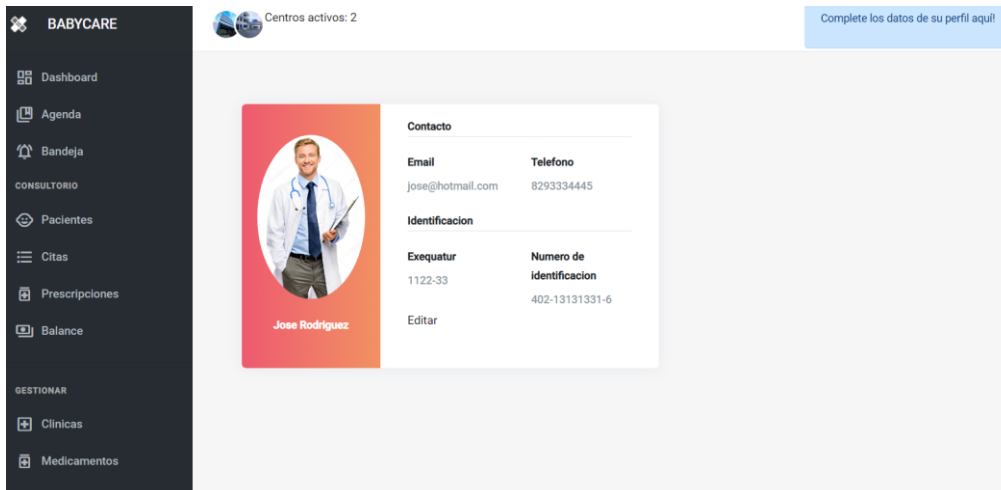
BABYCARE

Dashboard

Agenda

Bandeja

CONSULTORIO

Pacientes

Citas

Prescripciones

Balance

GESTIONAR

Clinicas

Medicamentos

Centros activos: 2

Complete los datos de su perfil aquí!

Jose Rodriguez

Contacto

Email
jose@hotmail.com

Telefono
8293334445

Identificacion

Exequatur
1122-33

Numero de identificacion
402-13131331-6

Editar